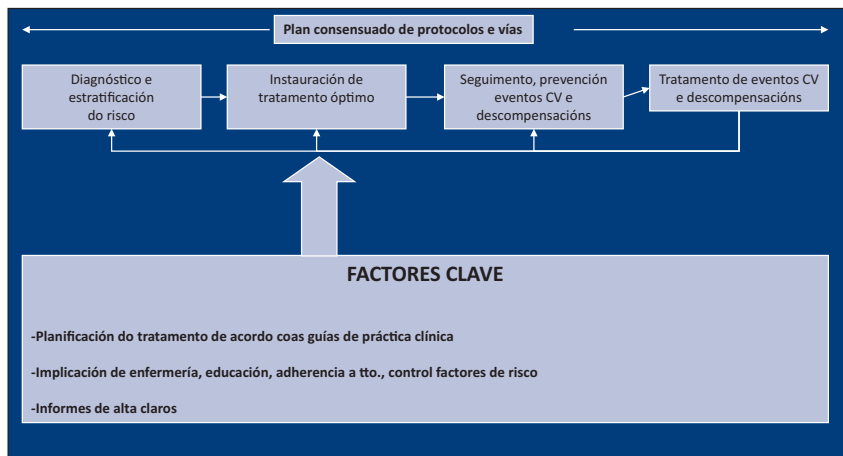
Plan consensuado de protocolos e vías

Diagnóstico e estratificación do risco

Instauración de tratamento óptimo

Seguimento, prevención eventos CV e descompensacións

Tratamento de eventos CV e descompensacións

FACTORES CLAVE

-Planificación do tratamento de acordo coas guías de práctica clínica

-Implicación de enfermería, educación, adherencia a tto., control factores de risco

-Informes de alta claros